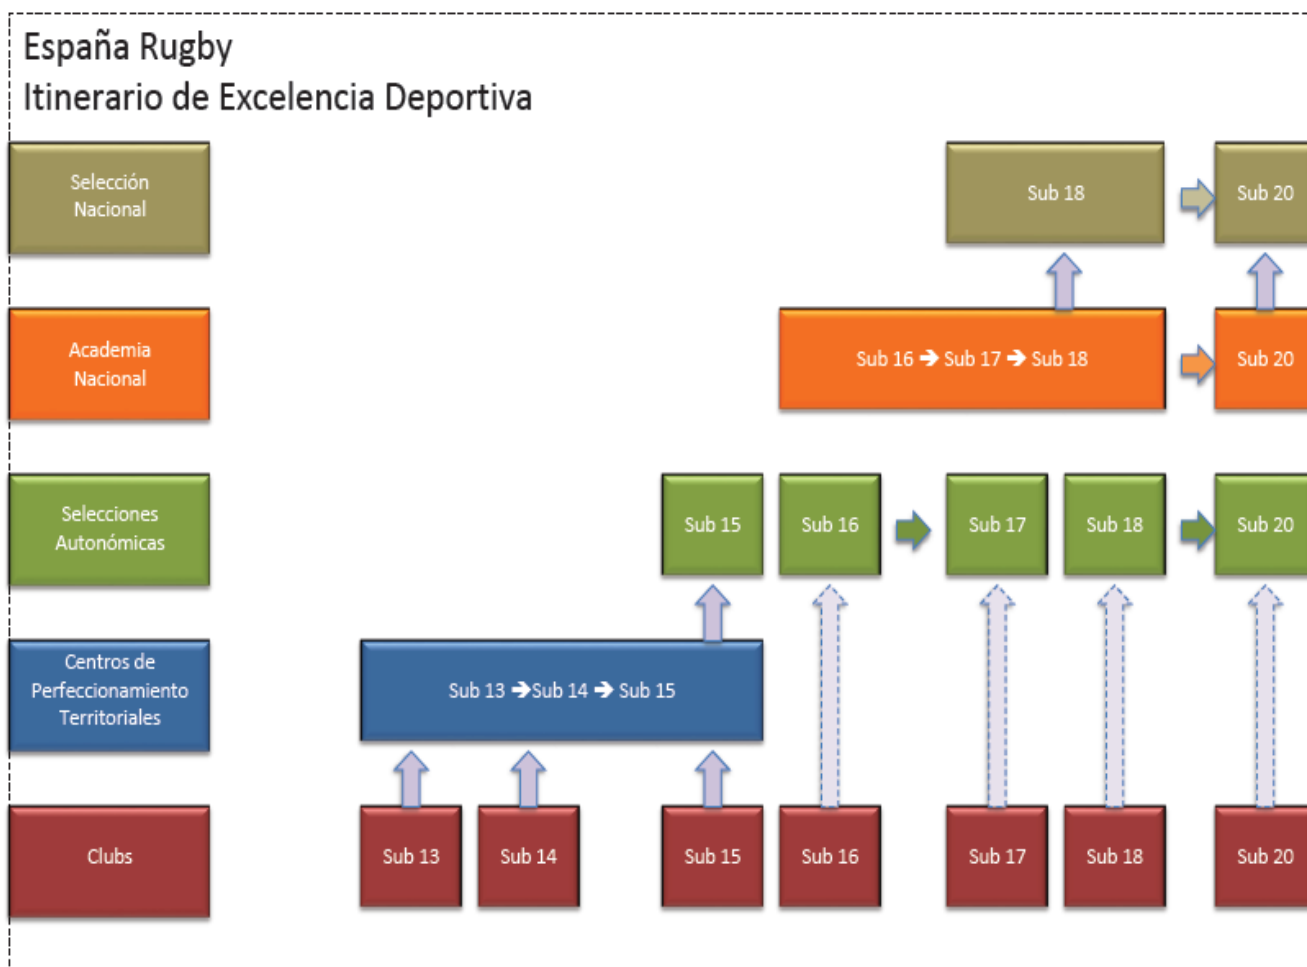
España Rugby
Itinerario de Excelencia Deportiva

Selección Nacional

Sub 18

Sub 20

Academia Nacional

Sub 16 ➔ Sub 17 ➔ Sub 18

Sub 20

Selecciones Autonómicas

Sub 15

Sub 16

Sub 17

Sub 18

Sub 20

Centros de Perfeccionamiento Territoriales

Sub 13 ➔Sub 14 ➔ Sub 15

Clubs

Sub 13

Sub 14

Sub 15

Sub 16

Sub 17

Sub 18

Sub 20